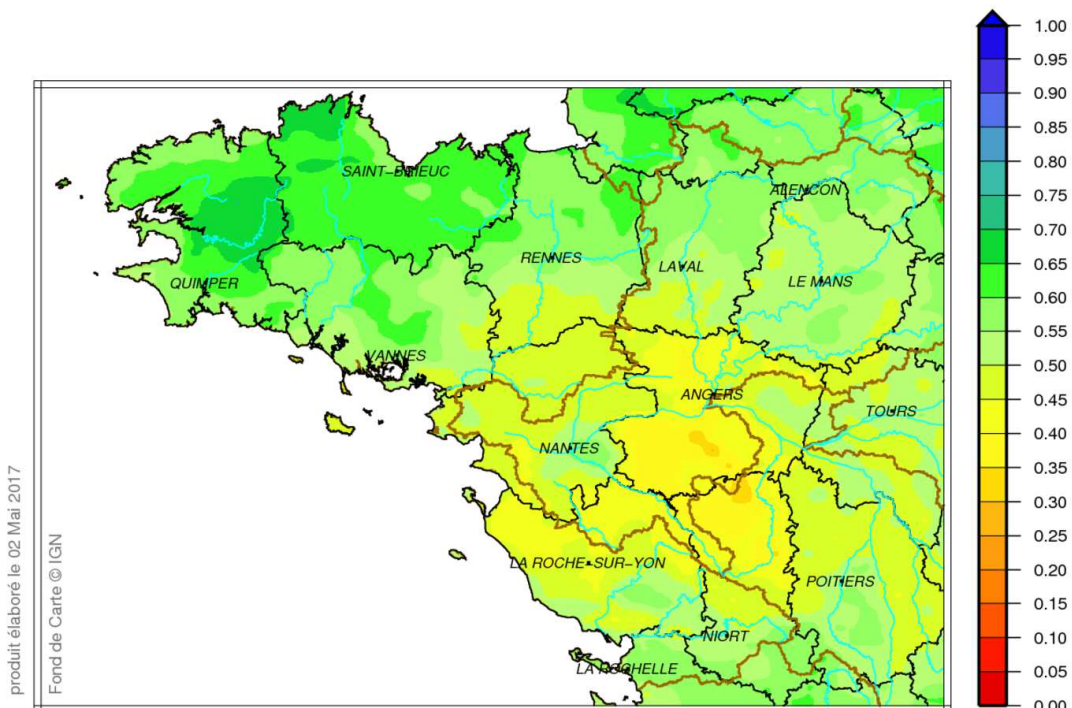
SAINT-BRIEUC
ALENCON
QUIMPER
RENNES
LAVAL
LE MANS
VANNES
ANGERS
TOURS
NANTES
LA ROCHE-SUR-YON
POITIERS
NIORT
LA ROCHELLE

1.00
0.95
0.90
0.85
0.80
0.75
0.70
0.65
0.60
0.55
0.50
0.45
0.40
0.35
0.30
0.25
0.20
0.15
0.10
0.05
0.00

produit élaboré le 02 Mai 2017
Fond de Carte © IGN